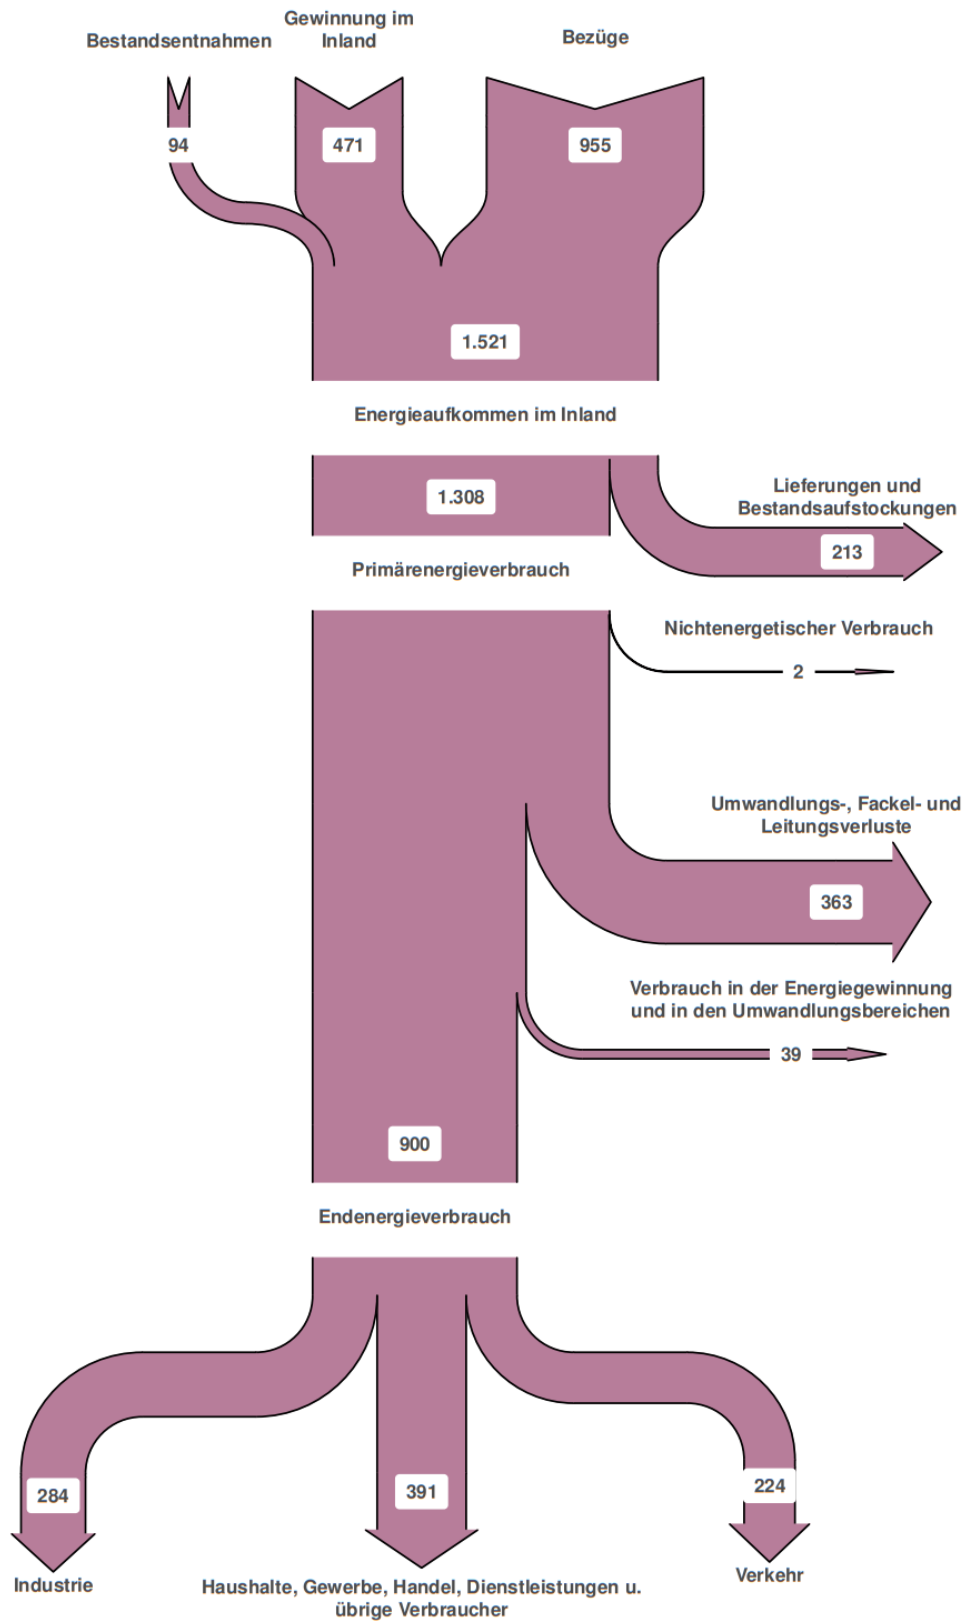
Bestandsentnahmen

Gewinnung im Inland

Bezüge

94

471

955

1.521

Energieaufkommen im Inland

1.308

Lieferungen und Bestandsaufstockungen

213

Primärenergieverbrauch

Nichtenergetischer Verbrauch

2

Umwandlungs-, Fackel- und Leitungsverluste

363

Verbrauch in der Energiegewinnung und in den Umwandlungsbereichen

39

900

Endenergieverbrauch

284

391

224

Industrie

Haushalte, Gewerbe, Handel, Dienstleistungen u. übrige Verbraucher

Verkehr